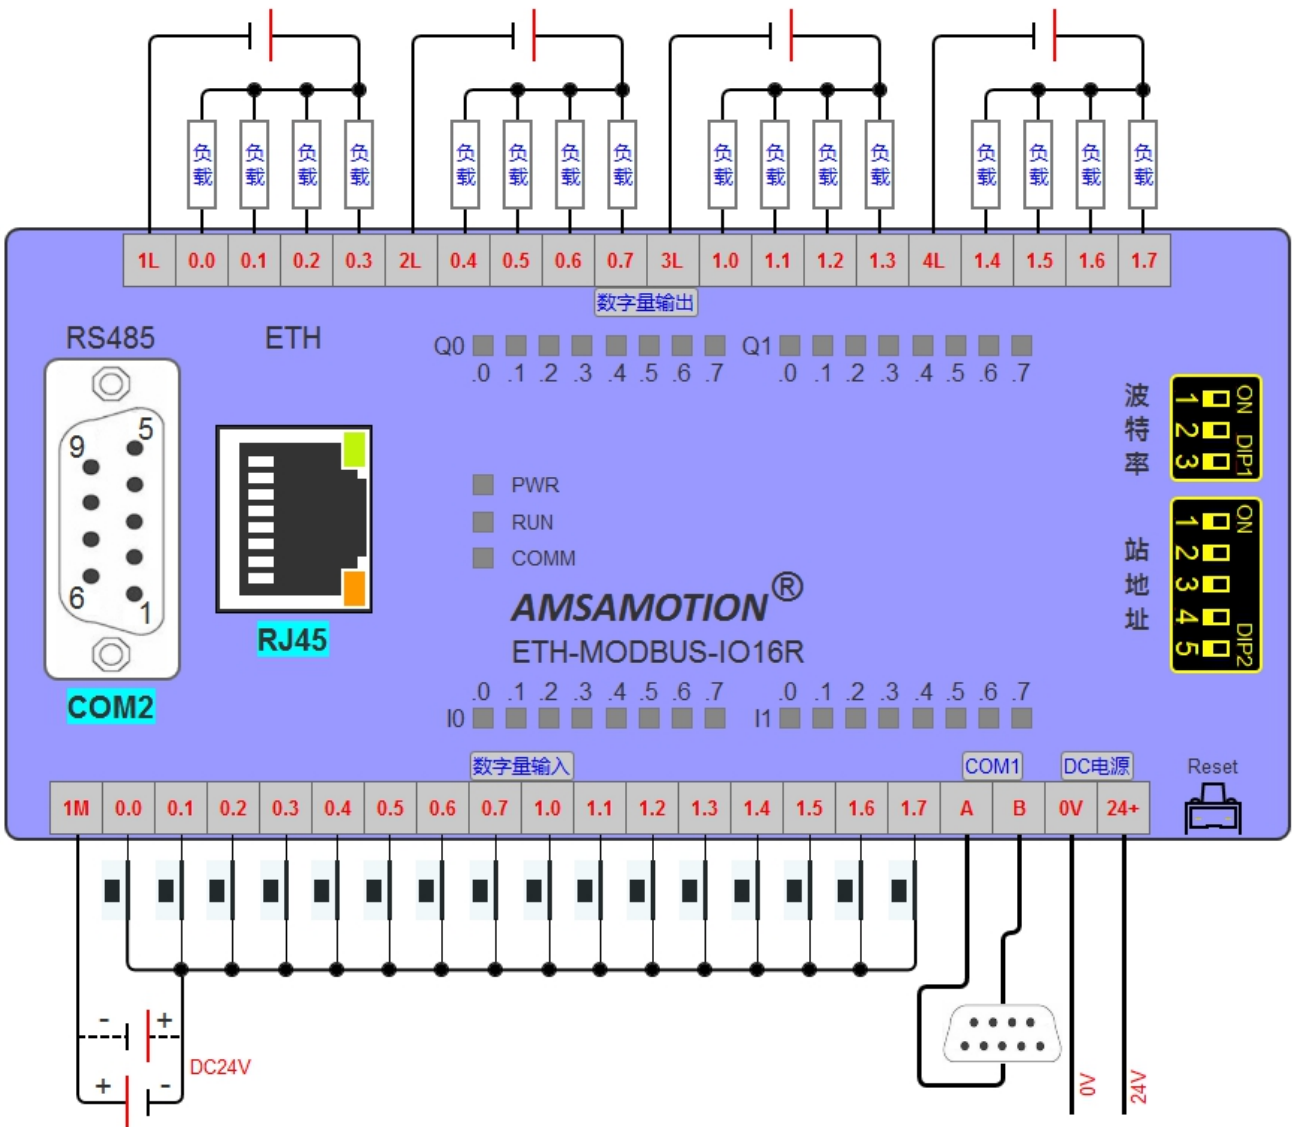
负载 负载 负载 负载 负载 负载 负载 负载 负载 负载 负载 负载 负载 负载 负载 负载

| 1L | 0.0 | 0.1 | 0.2 | 0.3 | 2L | 0.4 | 0.5 | 0.6 | 0.7 | 3L | 1.0 | 1.1 | 1.2 | 1.3 | 4L | 1.4 | 1.5 | 1.6 | 1.7 |
|---|---|---|---|---|---|---|---|---|---|---|---|---|---|---|---|---|---|---|---|

数字量输出

RS485

ETH

Q0 .0 .1 .2 .3 .4 .5 .6 .7

Q1 .0 .1 .2 .3 .4 .5 .6 .7

9 5 6 1

波特率

ON DIP1 1 2 3

PWR

RUN

COMM

站地址

ON DIP2 1 2 3 4 5

AMSAMOTION®

ETH-MODBUS-IO16R

RJ45

COM2

I0 .0 .1 .2 .3 .4 .5 .6 .7

I1 .0 .1 .2 .3 .4 .5 .6 .7

数字量输入

COM1

DC电源

Reset

| 1M | 0.0 | 0.1 | 0.2 | 0.3 | 0.4 | 0.5 | 0.6 | 0.7 | 1.0 | 1.1 | 1.2 | 1.3 | 1.4 | 1.5 | 1.6 | 1.7 | A | B | 0V | 24+ |
|---|---|---|---|---|---|---|---|---|---|---|---|---|---|---|---|---|---|---|---|---|

- +

+ -

DC24V

0V

24V